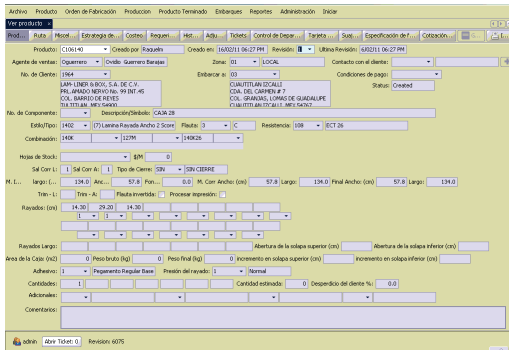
Archivo Producto Orden de Fabricación Produccion Producto Terminado Embarques Reportes Administración Iniciar

Ver producto ×

Prod... Ruta Miscel Estrategia de ... Costeo Requeri... Hist... Actu... Tickets Control de Depar... Tarjeta ... Suaj... Especificación de f... Cotización...

Producto: C106140 Creado por Raquelm Creado en: 16/02/11 06:27 PM Revisión: 1 Ultima Revisión: 6/02/11 06:27 PM

Agente de ventas: Oguerrero Ovidio Guerrero Barajas Zona: 01 LOCAL Contacto con el cliente:

No. de Cliente: 1964 Embarcar a: 03 Condiciones de pago:

LAM-LINER & BOX, S.A. DE C.V. PRL AMADO NERVO No. 99 INT.45 COL BARRIO DE REYES TULTITLAN MEX 54900

CUAUTITLAN IZCALLI CDA. DEL CARMEN # 7 COL. GRANJAS, LOMAS DE GUADALUPE CUAUTITLAN IZCALLI MEX 54767

Status: Created

No. de Componente: Descripción/Símbolo: CAJA 28

Estilo/Tipo: 1402 (7) Lamina Rayada Ancho 2 Score Flauta: 3 C Resistencia: 108 ECT 26

Combinación: 140K 12FM 140K26

Hojas de Stock: $/M 0

Sal Corr L: 1 Sal Corr A: 1 Tipo de Cierre: SIN SIN CIERRE

M. I... largo: (... 134.0 Anc... 57.8 Pon... 0.0 M. Corr Ancho: (cm) 57.8 Largo: 134.0 Final Ancho: (cm) 57.8 Largo: 134.0

Trim - L: Trim - A: Flauta invertida: Procesar impresión:

Rayados: (cm) 14.30 29.20 14.30
1 1 1

Rayados Largo: Abertura de la solapa superior (cm) Abertura de la solapa inferior (cm)

Area de la Caja: (m2) 0 Peso bruto (kg) 0 Peso final (kg) 0 incremento en solapa superior (cm) incremento en solapa inferior (cm)

Adhesivo: 1 Pegamento Regular Base Presión del rayado: 1 Normal

Cantidades: 1 Cantidad estimada: 0 Desperdicio del cliente %: 0.0

Adicionales:

Comentarios:

admin Abrir Ticket: 0 Revision: 6075